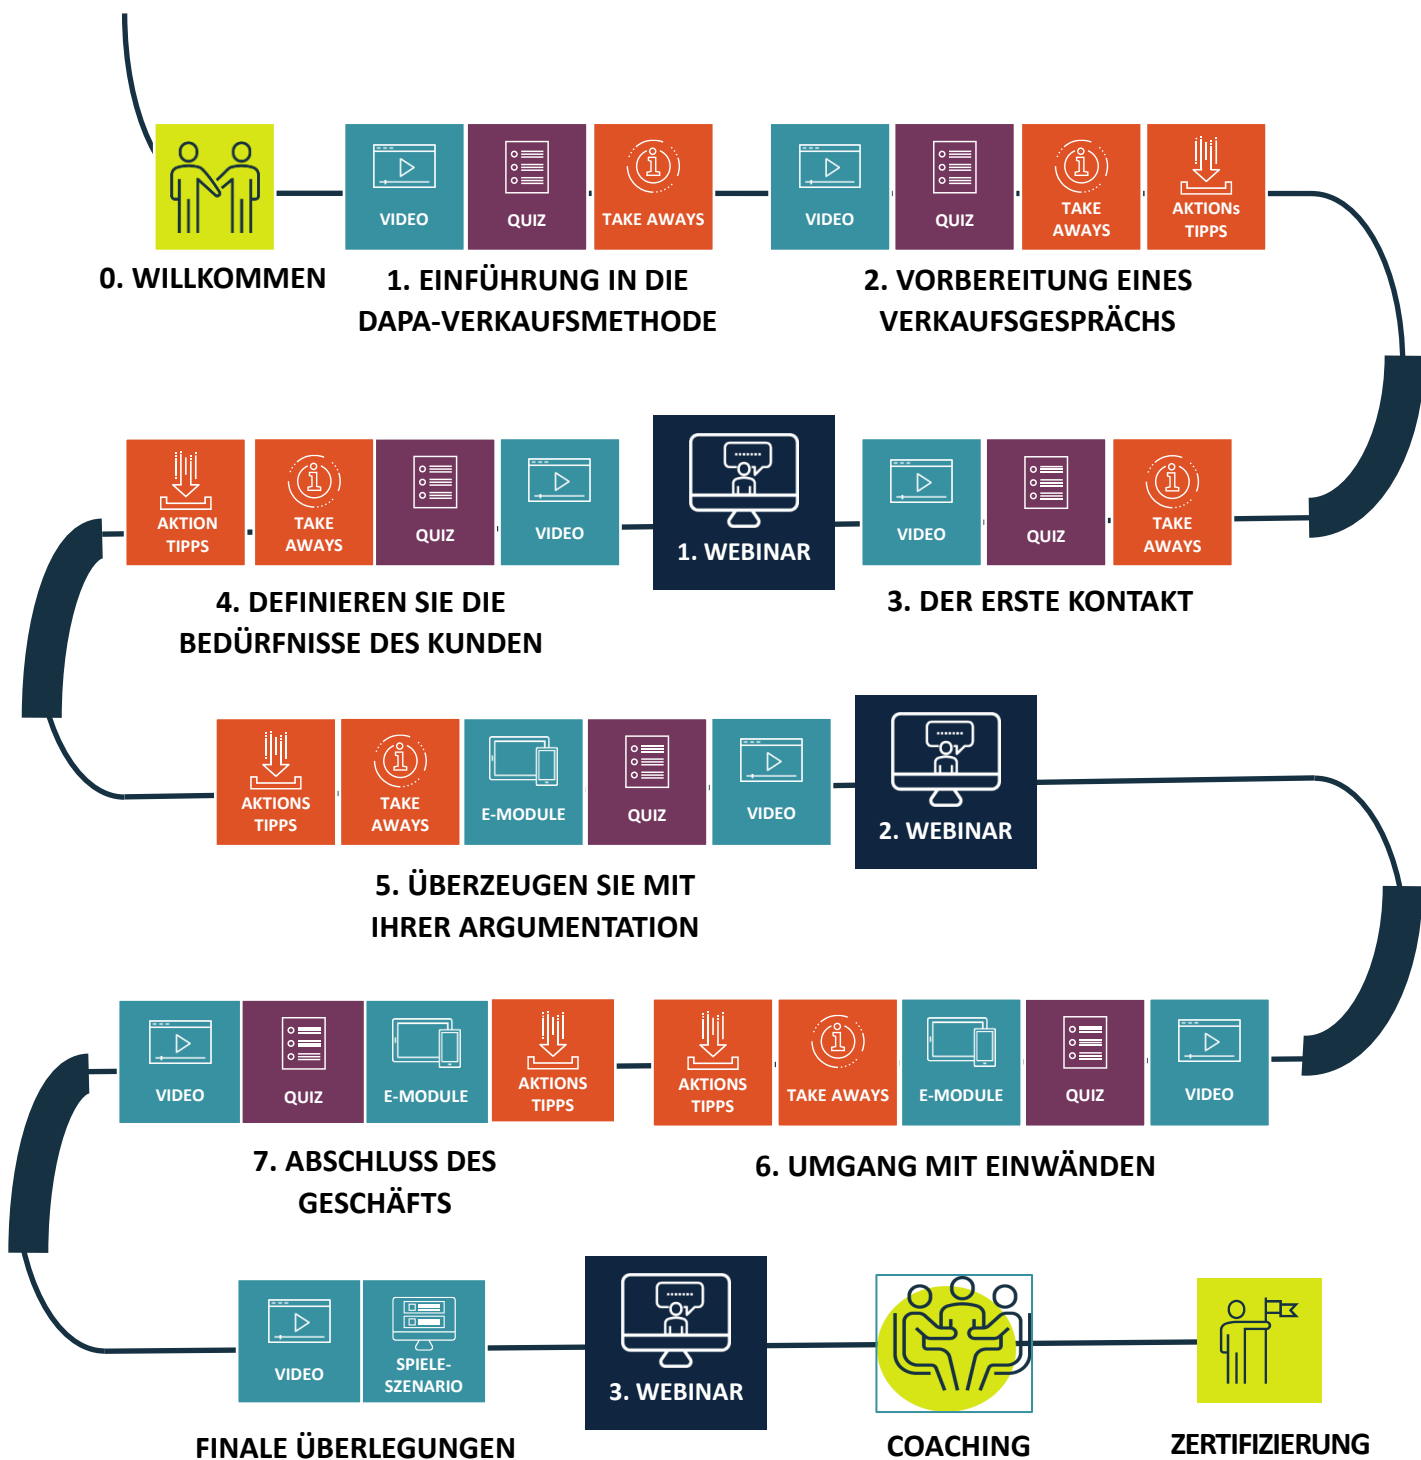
0. WILLKOMMEN

VIDEO

QUIZ

TAKE AWAYS

1. EINFÜHRUNG IN DIE DAPA-VERKAUFSMETHODE

VIDEO

QUIZ

TAKE AWAYS

AKTIONs TIPPS

2. VORBEREITUNG EINES VERKAUFSGESPRÄCHS

AKTION TIPPS

TAKE AWAYS

QUIZ

VIDEO

4. DEFINIEREN SIE DIE BEDÜRFNISSE DES KUNDEN

1. WEBINAR

VIDEO

QUIZ

TAKE AWAYS

3. DER ERSTE KONTAKT

AKTIONS TIPPS

TAKE AWAYS

E-MODULE

QUIZ

VIDEO

5. ÜBERZEUGEN SIE MIT IHRER ARGUMENTATION

2. WEBINAR

VIDEO

QUIZ

E-MODULE

AKTIONS TIPPS

7. ABSCHLUSS DES GESCHÄFTS

AKTIONS TIPPS

TAKE AWAYS

E-MODULE

QUIZ

VIDEO

6. UMGANG MIT EINWÄNDEN

VIDEO

SPIELE-SZENARIO

FINALE ÜBERLEGUNGEN

3. WEBINAR

COACHING

ZERTIFIZIERUNG